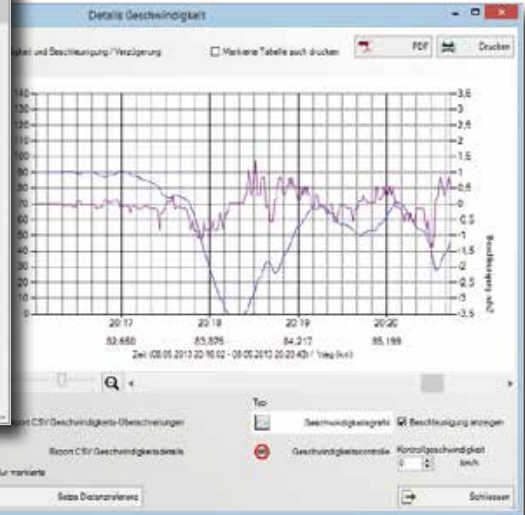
Details Geschwindigkeit

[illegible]keit und Beschleunigung / Verzögerung

Markierte Tabelle auch drucken

PDF

Drucken

140
130
120
110
100
90
80
70
60
50
40
30
20
10

3,5
3
2,5
2
1,5
1
0,5
0
-0,5
-1
-1,5
-2
-2,5
-3
-3,5

Beschleunigung m/s2

20:17
82,650

20:18
83,595

20:19
84,217

20:20
85,199

Zeit (08.05.2013 20:16:02 - 08.05.2013 20:20:43) / Weg (km)

Typ

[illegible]port CSV Geschwindigkeits-Überschreitungen

Geschwindigkeitsgrafik

Beschleunigung anzeigen

Report CSV Geschwindigkeitsdetails

Geschwindigkeitskontrolle

Kontrollgeschwindigkeit
0
km/h

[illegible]ur markierte

Setze Distanzreferenz

Schliessen